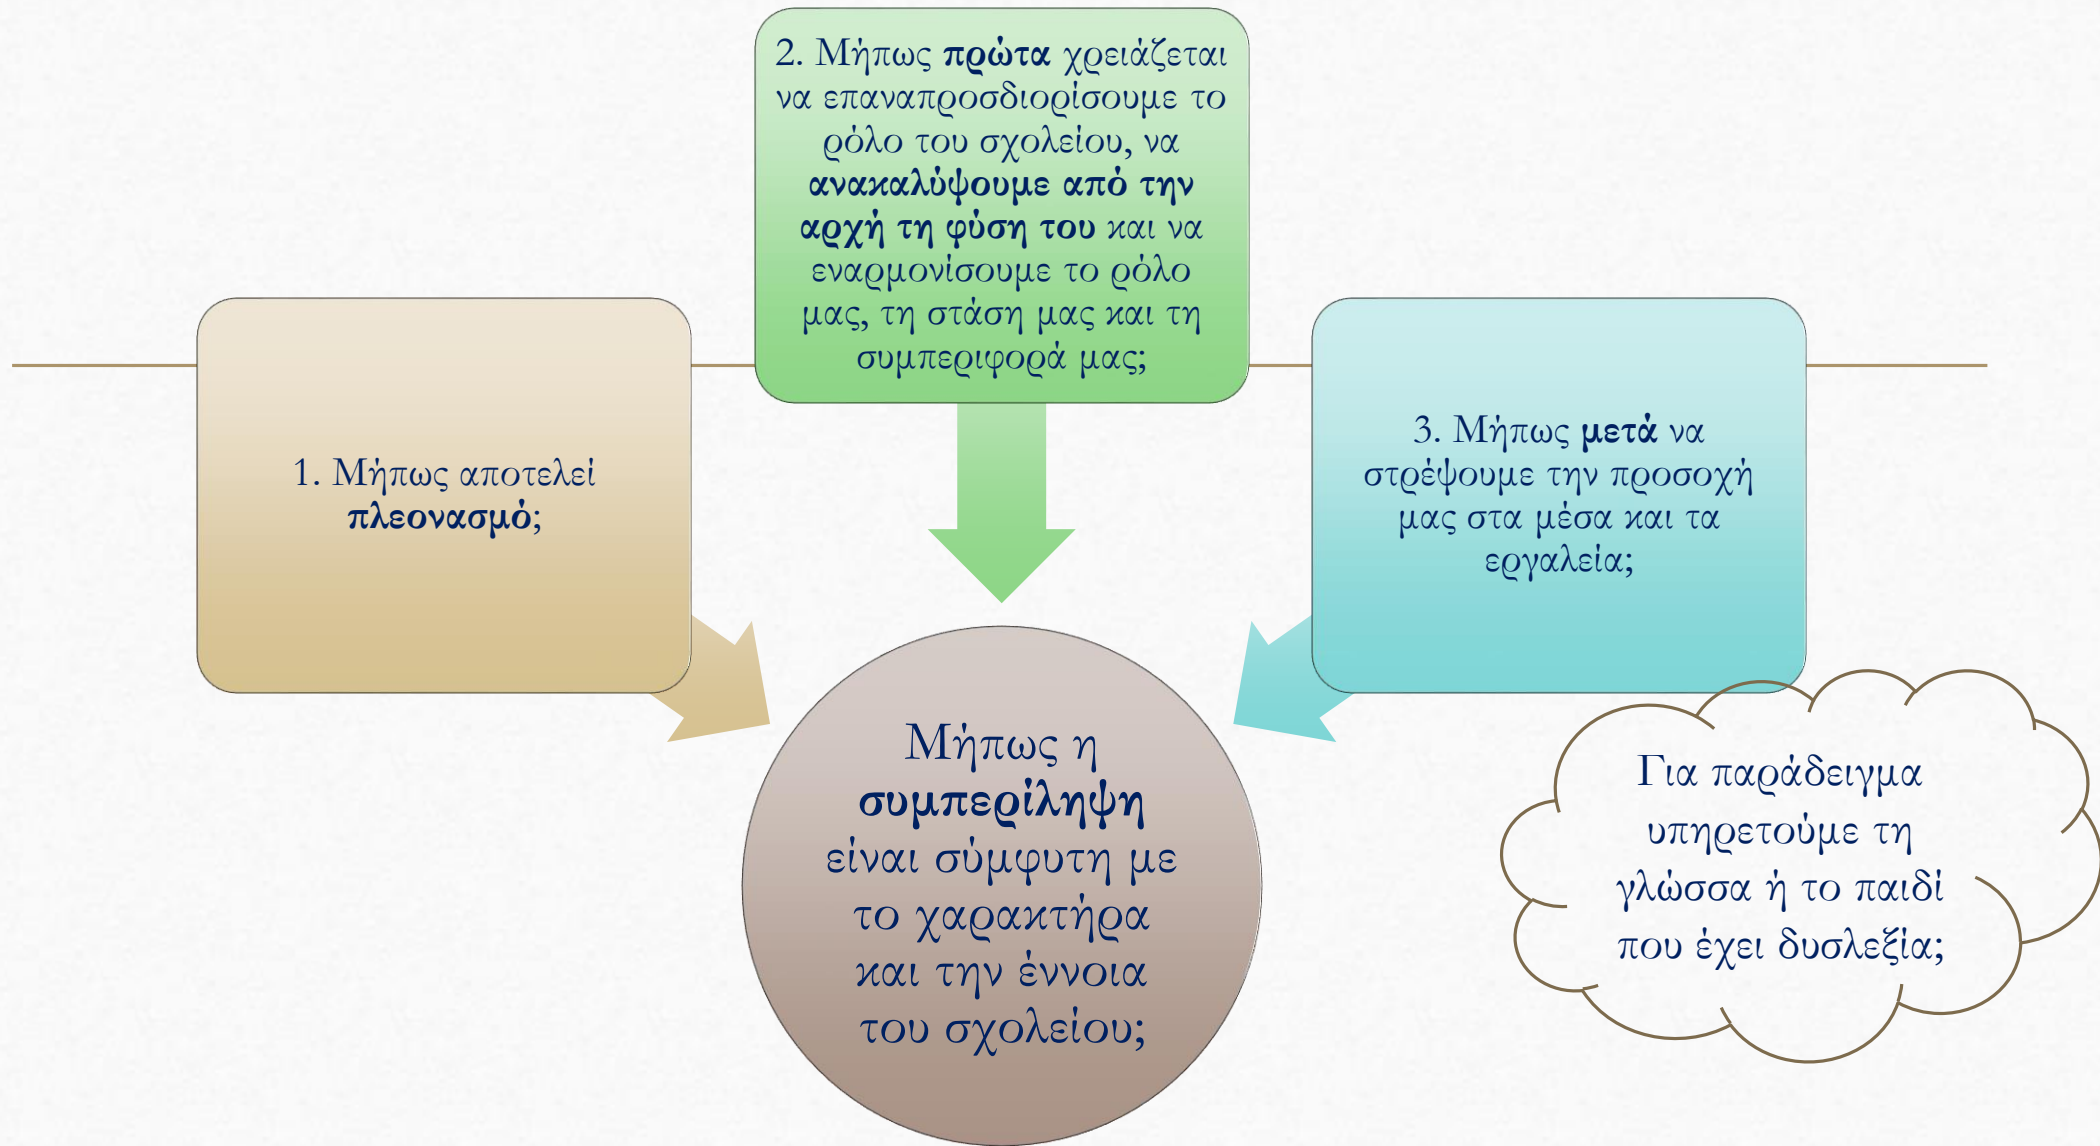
2. Μήπως πρώτα χρειάζεται να επαναπροσδιορίσουμε το ρόλο του σχολείου, να ανακαλύψουμε από την αρχή τη φύση του και να εναρμονίσουμε το ρόλο μας, τη στάση μας και τη συμπεριφορά μας;

1. Μήπως αποτελεί πλεονασμό;

3. Μήπως μετά να στρέψουμε την προσοχή μας στα μέσα και τα εργαλεία;

Μήπως η συμπερίληψη είναι σύμφυτη με το χαρακτήρα και την έννοια του σχολείου;

Για παράδειγμα υπηρετούμε τη γλώσσα ή το παιδί που έχει δυσλεξία;